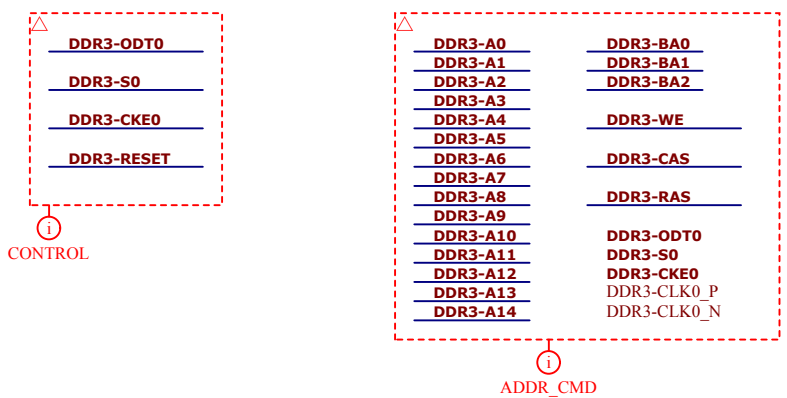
DDR3-ODT0
DDR3-S0
DDR3-CKE0
DDR3-RESET

i
CONTROL

DDR3-A0
DDR3-A1
DDR3-A2
DDR3-A3
DDR3-A4
DDR3-A5
DDR3-A6
DDR3-A7
DDR3-A8
DDR3-A9
DDR3-A10
DDR3-A11
DDR3-A12
DDR3-A13
DDR3-A14

DDR3-BA0
DDR3-BA1
DDR3-BA2
DDR3-WE
DDR3-CAS
DDR3-RAS
DDR3-ODT0
DDR3-S0
DDR3-CKE0
DDR3-CLK0_P
DDR3-CLK0_N

i
ADDR_CMD